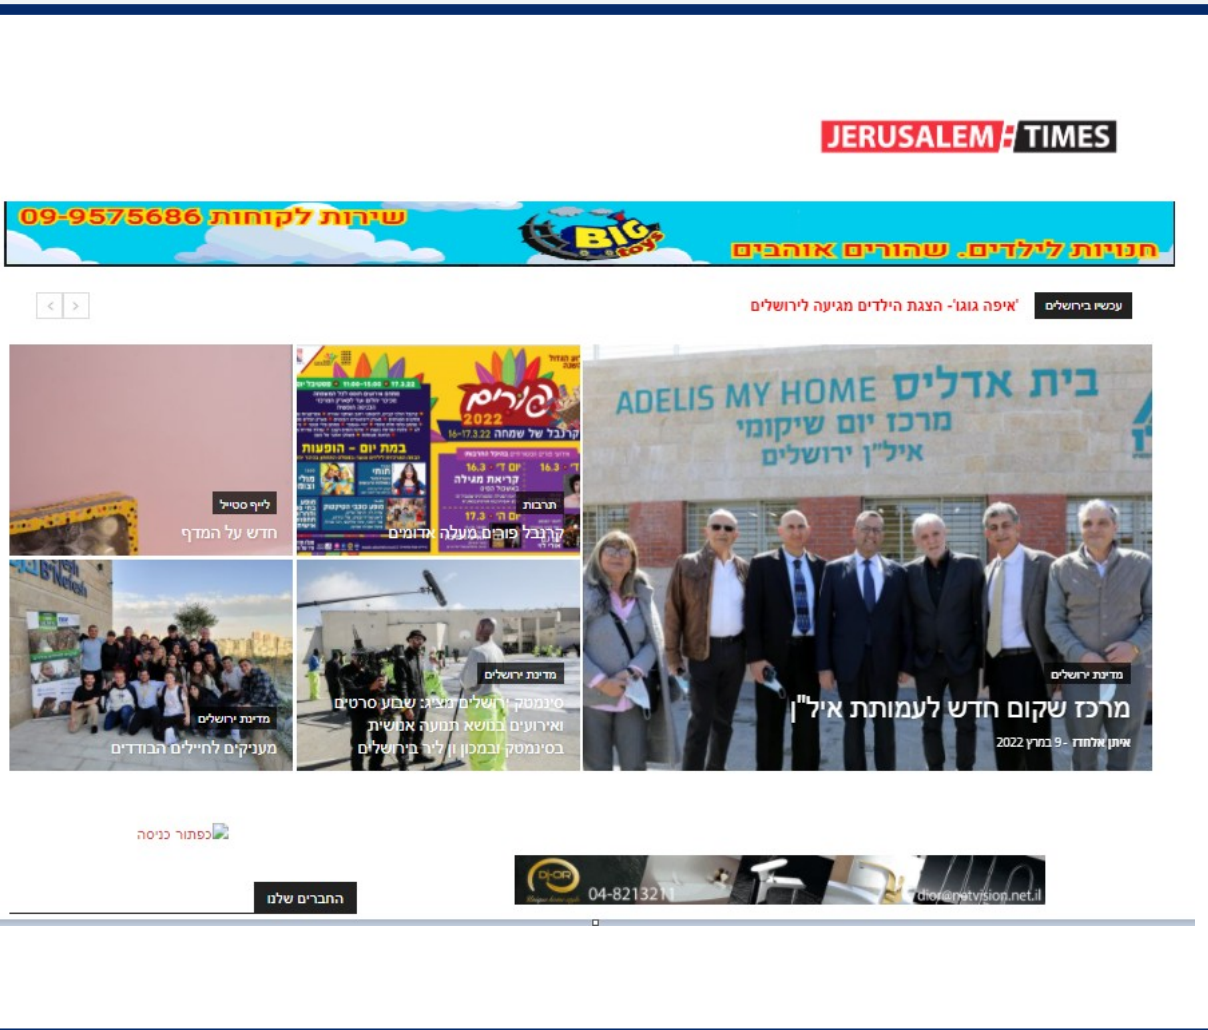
JERUSALEM TIMES

09-9575686 שירות לקוחות
BIG toys
חנויות לילדים. שהורים אוהבים

עכשיו בירושלים
'איפה גוגו'- הצגת הילדים מגיעה לירושלים

בית אדליס ADELIS MY HOME
מרכז יום שיקומי
איל"ן ירושלים

מדינת ירושלים
מרכז שקום חדש לעמותת איל"ן
איתן אלחדד - 9 במרץ 2022

פורים 2022
קרנבל של שמחה
במת יום - הופעות

תרבות
קרנבל פורים מעלה אדומים

לייף סטייל
חדש על המדף

מדינת ירושלים
סינמטק ירושלים מציג: שבוע סרטים ואירועים בנושא תנועה אמנית בסינמטק ובמכון ון ליר בירושלים

מדינת ירושלים
מעניקים לחיילים הבודדים

כפתור כניסה

החברים שלנו

04-8213211
dior@netvision.net.il